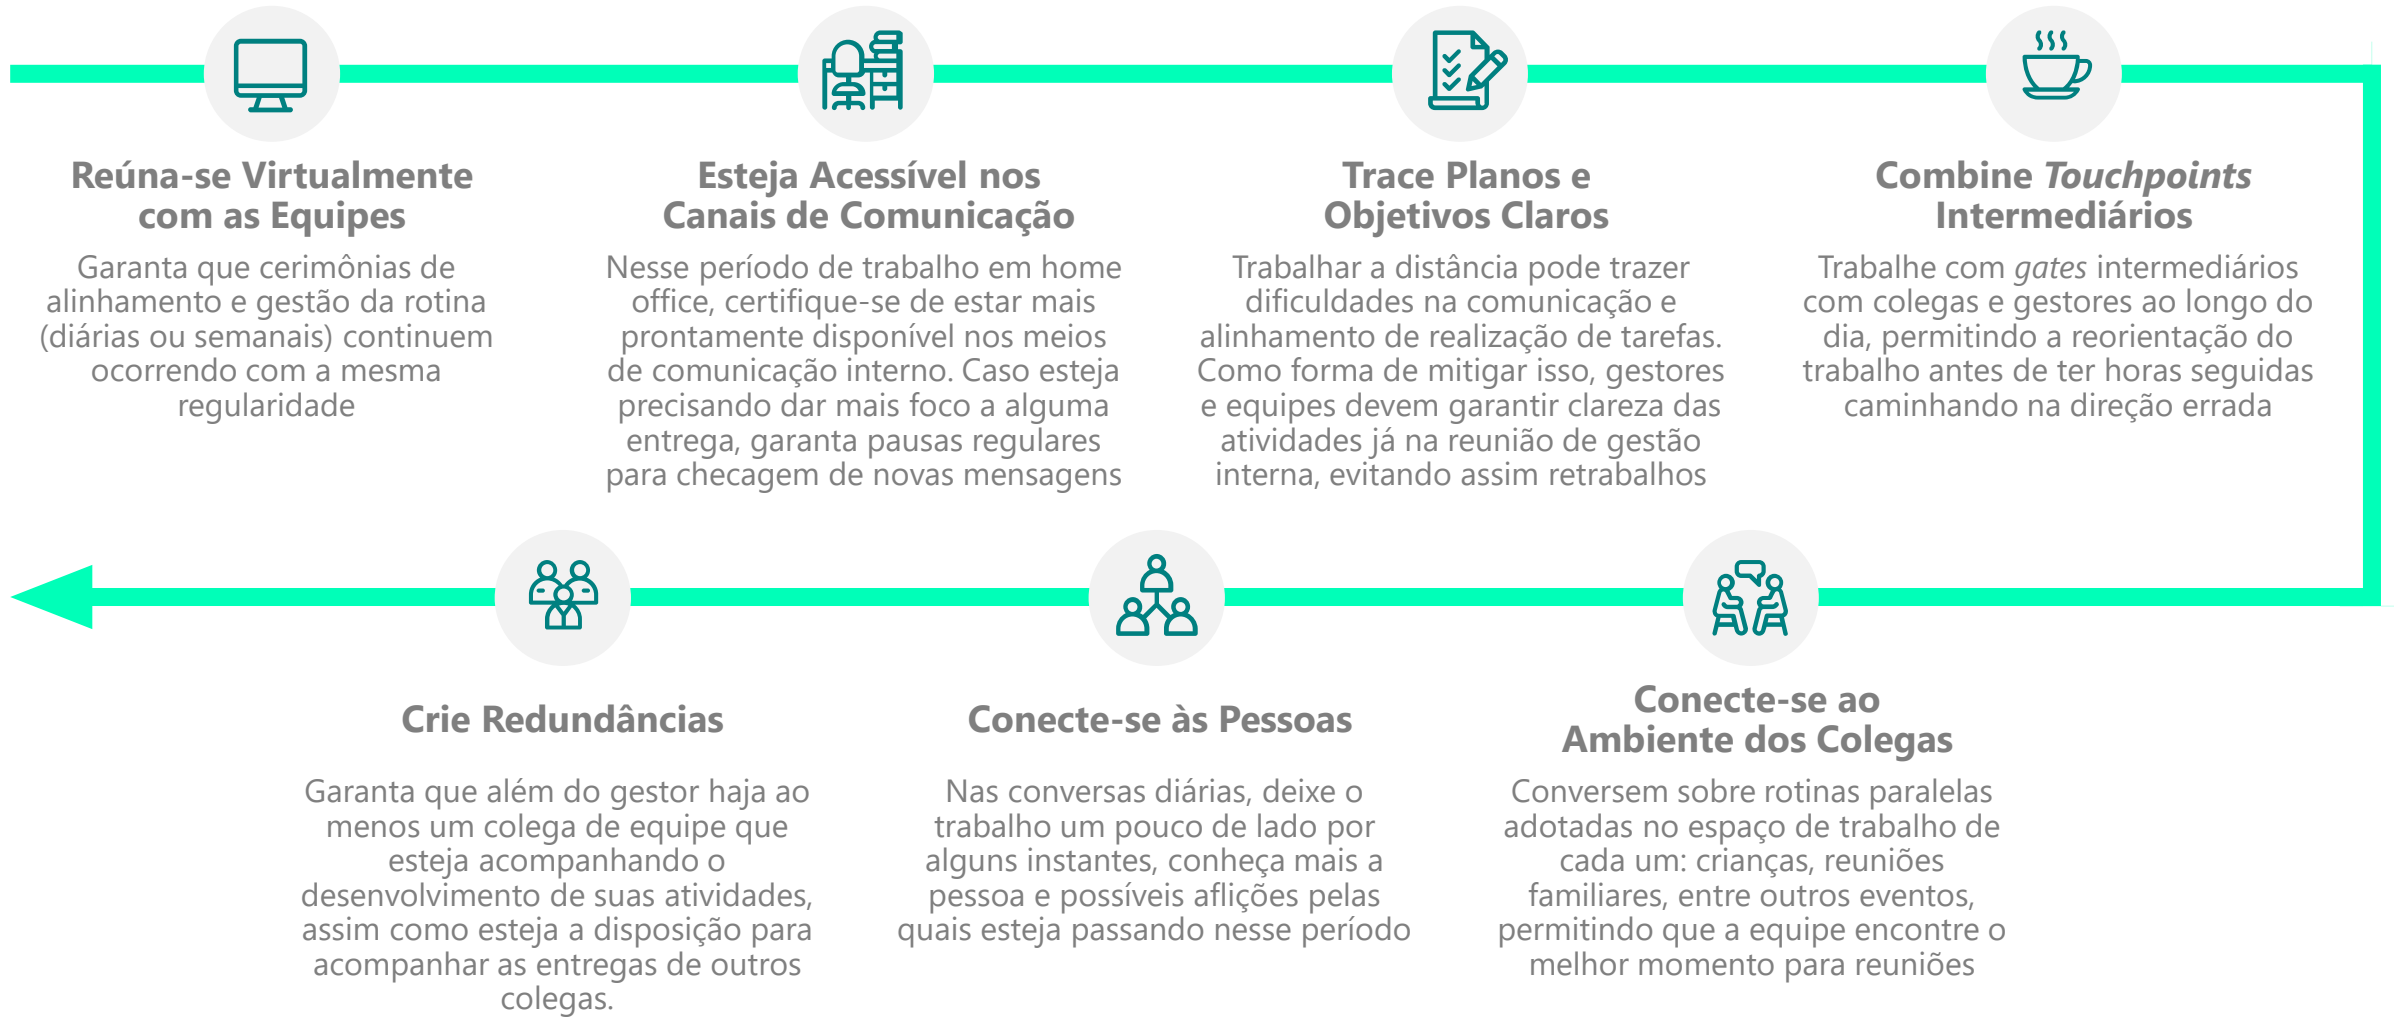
Reúna-se Virtualmente com as Equipes

Garanta que cerimônias de alinhamento e gestão da rotina (diárias ou semanais) continuem ocorrendo com a mesma regularidade

Esteja Acessível nos Canais de Comunicação

Nesse período de trabalho em home office, certifique-se de estar mais prontamente disponível nos meios de comunicação interno. Caso esteja precisando dar mais foco a alguma entrega, garanta pausas regulares para checagem de novas mensagens

Trace Planos e Objetivos Claros

Trabalhar a distância pode trazer dificuldades na comunicação e alinhamento de realização de tarefas. Como forma de mitigar isso, gestores e equipes devem garantir clareza das atividades já na reunião de gestão interna, evitando assim retrabalhos

Combine *Touchpoints* Intermediários

Trabalhe com *gates* intermediários com colegas e gestores ao longo do dia, permitindo a reorientação do trabalho antes de ter horas seguidas caminhando na direção errada

Crie Redundâncias

Garanta que além do gestor haja ao menos um colega de equipe que esteja acompanhando o desenvolvimento de suas atividades, assim como esteja a disposição para acompanhar as entregas de outros colegas.

Conecte-se às Pessoas

Nas conversas diárias, deixe o trabalho um pouco de lado por alguns instantes, conheça mais a pessoa e possíveis aflições pelas quais esteja passando nesse período

Conecte-se ao Ambiente dos Colegas

Conversem sobre rotinas paralelas adotadas no espaço de trabalho de cada um: crianças, reuniões familiares, entre outros eventos, permitindo que a equipe encontre o melhor momento para reuniões